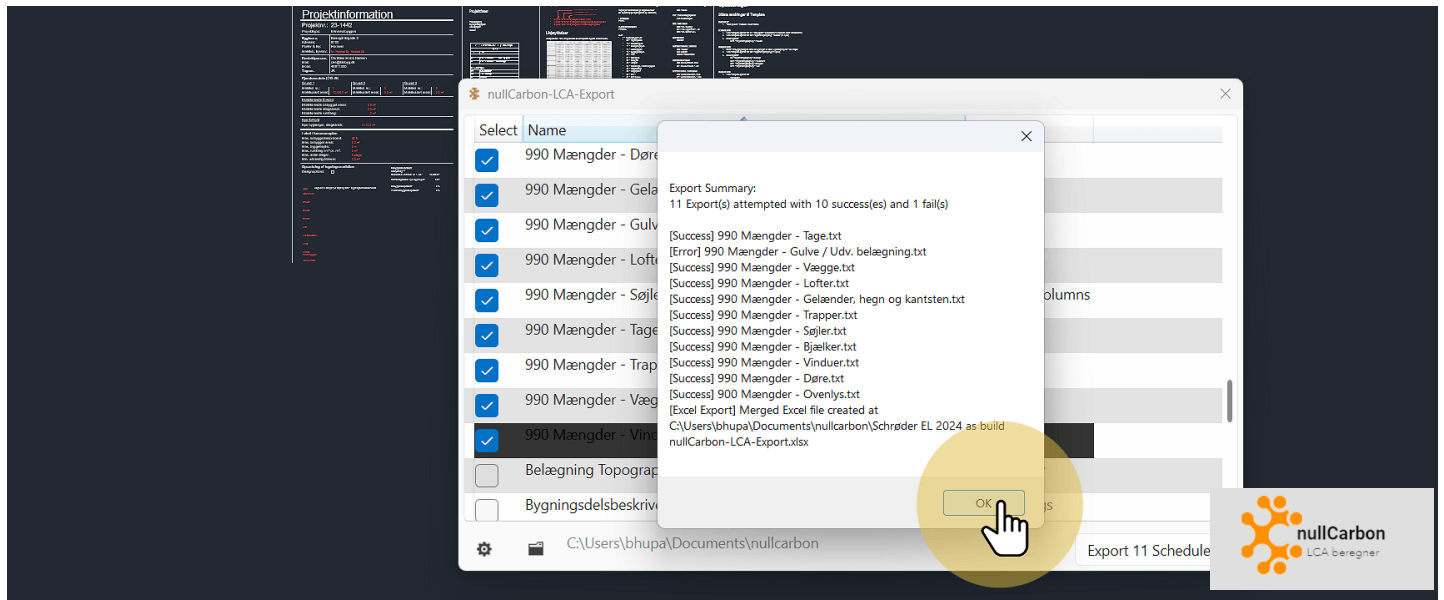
Projektinformation
Projektnr.: 23-1442

nullCarbon-LCA-Export

Select | Name

990 Mængder - Døre
990 Mængder - Gela
990 Mængder - Gulv
990 Mængder - Lofte
990 Mængder - Søjle
990 Mængder - Tage
990 Mængder - Trap
990 Mængder - Væg
990 Mængder - Vind
Belægning Topograp
Bygningsdelsbeskrive

olumns

gs

Export Summary:
11 Export(s) attempted with 10 success(es) and 1 fail(s)

[Success] 990 Mængder - Tage.txt
[Error] 990 Mængder - Gulve / Udv. belægning.txt
[Success] 990 Mængder - Vægge.txt
[Success] 990 Mængder - Lofter.txt
[Success] 990 Mængder - Gelænder, hegn og kantsten.txt
[Success] 990 Mængder - Trapper.txt
[Success] 990 Mængder - Søjler.txt
[Success] 990 Mængder - Bjælker.txt
[Success] 990 Mængder - Vinduer.txt
[Success] 990 Mængder - Døre.txt
[Success] 900 Mængder - Ovenlys.txt
[Excel Export] Merged Excel file created at C:\Users\bhupa\Documents\nullcarbon\Schrøder EL 2024 as build nullCarbon-LCA-Export.xlsx

OK

C:\Users\bhupa\Documents\nullcarbon

Export 11 Schedule

nullCarbon
LCA beregner